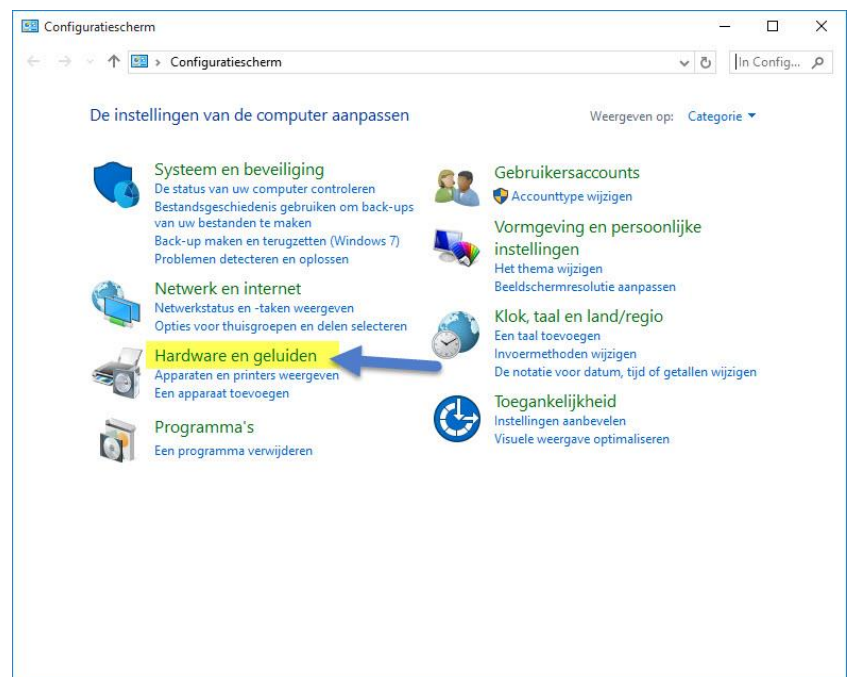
Configuratiescherm

Configuratiescherm

In Config...

De instellingen van de computer aanpassen

Weergeven op: Categorie

Systeem en beveiliging
De status van uw computer controleren
Bestandsgeschiedenis gebruiken om back-ups van uw bestanden te maken
Back-up maken en terugzetten (Windows 7)
Problemen detecteren en oplossen

Netwerk en internet
Netwerkstatus en -taken weergeven
Opties voor thuisgroepen en delen selecteren

Hardware en geluiden
Apparaten en printers weergeven
Een apparaat toevoegen

Programma's
Een programma verwijderen

Gebruikersaccounts
Accounttype wijzigen

Vormgeving en persoonlijke instellingen
Het thema wijzigen
Beeldschermresolutie aanpassen

Klok, taal en land/regio
Een taal toevoegen
Invoermethoden wijzigen
De notatie voor datum, tijd of getallen wijzigen

Toegankelijkheid
Instellingen aanbevelen
Visuele weergave optimaliseren